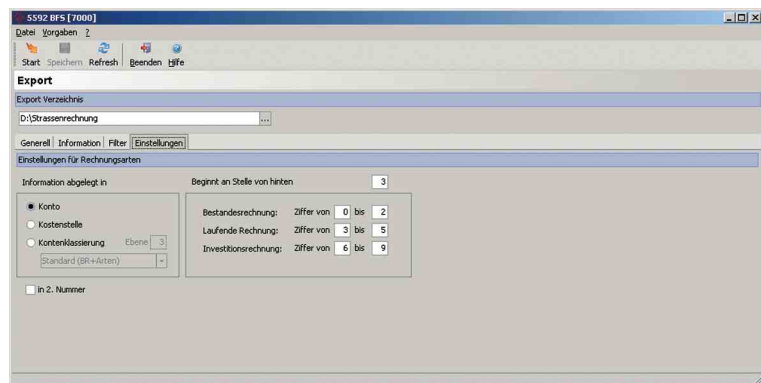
5592 BFS [7000]
Datei Vorgaben ?
Start Speichern Refresh Beenden Hilfe
Export
Export Verzeichnis
D:\Strassenrechnung ...
Generell Information Filter Einstellungen
Einstellungen für Rechnungsarten
Information abgelegt in
Konto
Kostenstelle
Kontenklassierung Ebene 3
Standard (BR+Arten)
in 2. Nummer
Beginnt an Stelle von hinten 3
Bestandesrechnung: Ziffer von 0 bis 2
Laufende Rechnung: Ziffer von 3 bis 5
Investitionsrechnung: Ziffer von 6 bis 9